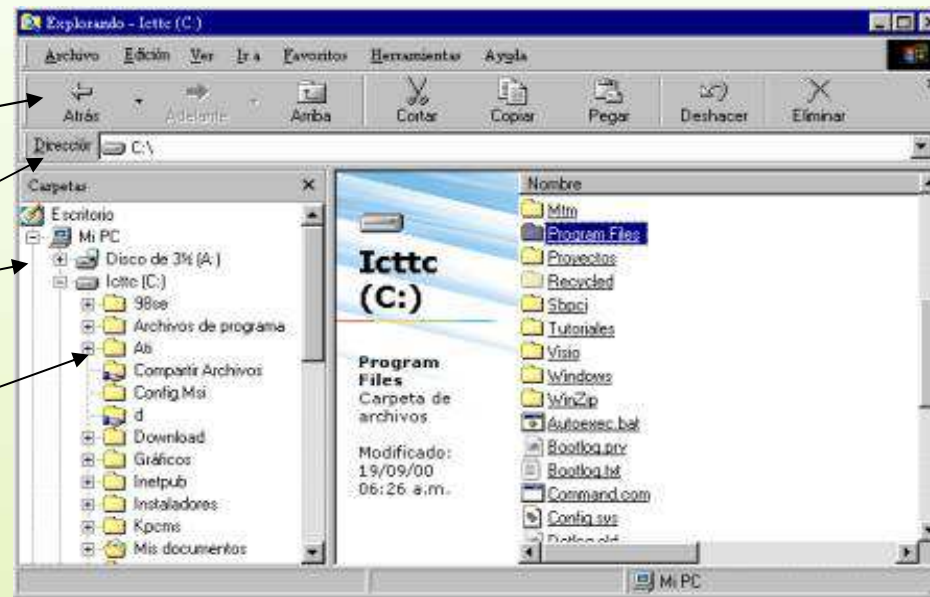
Explorando - Icttc (C:)

Archivo Edición Ver Ir a Favoritos Herramientas Ayuda

Atrás Adelante Arriba Cortar Copiar Pegar Deshacer Eliminar

Dirección C:\

Carpetas ×

Escritorio
Mi PC
Disco de 3½ (A:)
Icttc (C:)
98se
Archivos de programa
Ab
Compartir Archivos
Config.Msi
d
Download
Gráficos
Inetpub
Instaladores
Kpcms
Mis documentos

Icttc (C:)

Program Files
Carpeta de archivos

Modificado: 19/09/00 06:26 a.m.

Nombre
Mtm
Program Files
Proyectos
Recycled
Sbpci
Tutoriales
Visio
Windows
WinZip
Autoexec.bat
Bootlog.prv
Bootlog.txt
Command.com
Config.sys
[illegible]

Mi PC